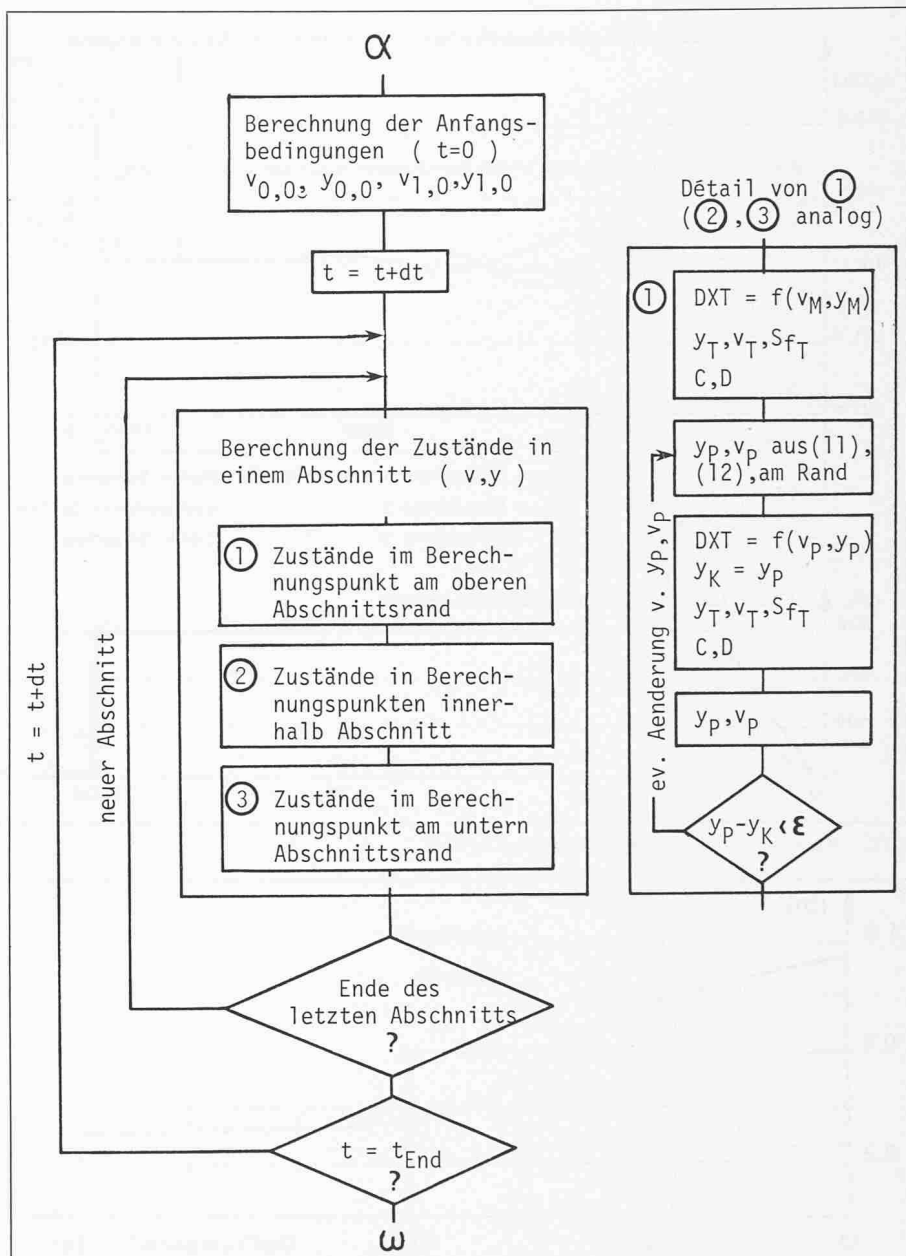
$\alpha$

Berechnung der Anfangsbedingungen ( t=0 ) $v_{0,0}$, $y_{0,0}$, $v_{1,0}$, $y_{1,0}$

t = t+dt

Berechnung der Zustände in einem Abschnitt ( v,y )

① Zustände im Berechnungspunkt am oberen Abschnittsrand

② Zustände in Berechnungspunkten innerhalb Abschnitt

③ Zustände im Berechnungspunkt am untern Abschnittsrand

Ende des letzten Abschnitts ?

$t = t_{End}$ ?

$\omega$

t = t+dt

neuer Abschnitt

Détail von ① (②, ③ analog)

① DXT = $f(v_M, y_M)$
$y_T, v_T, S_{f_T}$
C,D

$y_P, v_P$ aus (11), (12), am Rand

DXT = $f(v_P, y_P)$
$y_K = y_P$
$y_T, v_T, S_{f_T}$
C,D

$y_P, v_P$

$y_P - y_K < \varepsilon$ ?

ev. Aenderung v. $y_P, v_P$